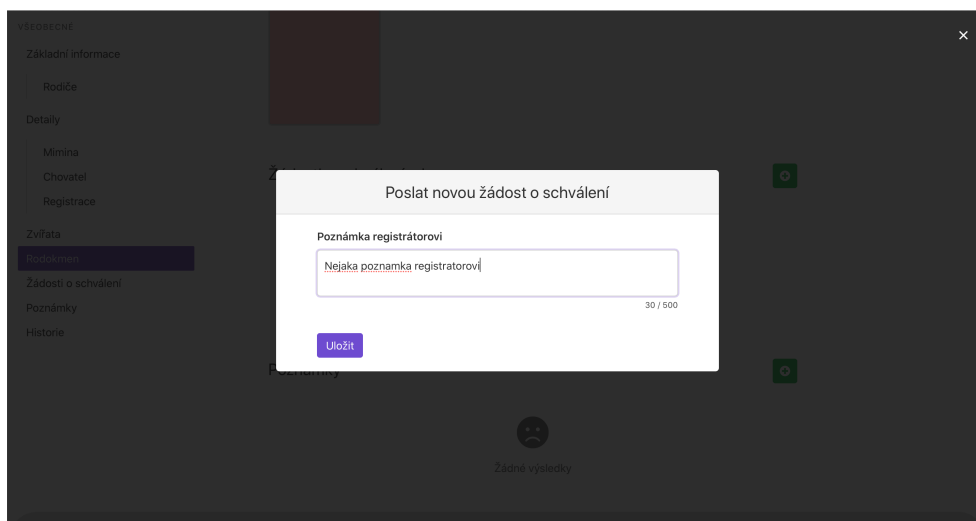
VŠEOBECNÉ
Základní informace
Rodiče
Detaily
Mimina
Chovatel
Registrace
Zvířata
Rodokmen
Žádosti o schválení
Poznámky
Historie

Poslat novou žádost o schválení

Poznámka registrátorovi

Nejaka poznamka registratorovi

30 / 500

Uložit

Poznámky

Žádné výsledky